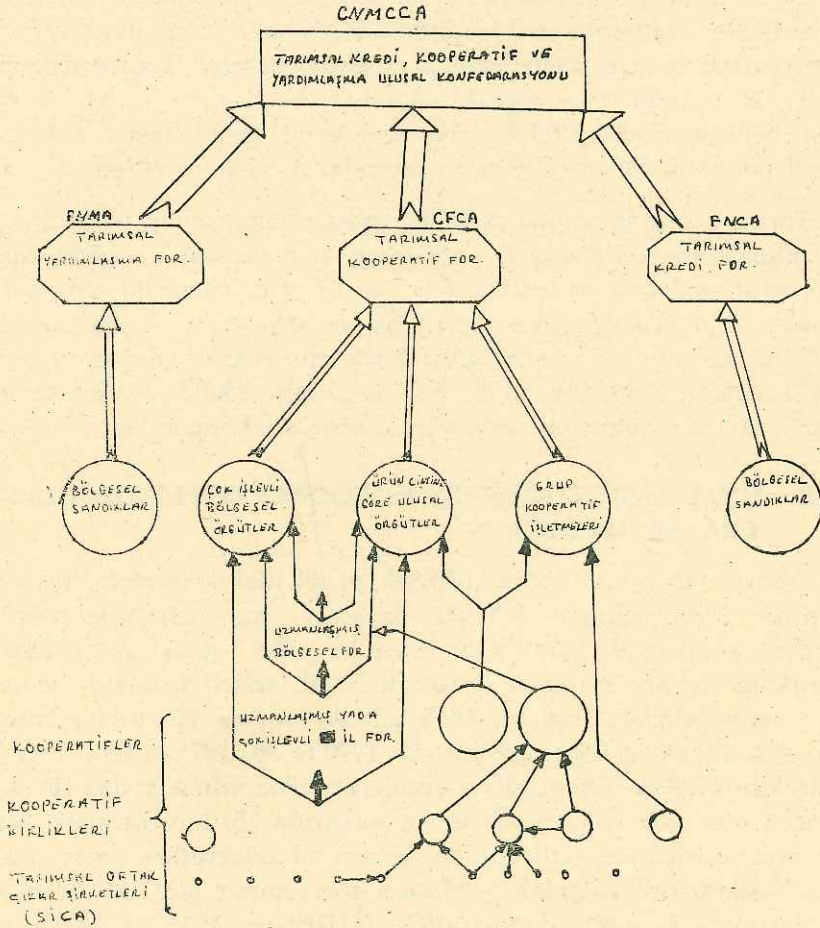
CNMCCA

TARIMSAL KREDİ, KOOPERATİF VE YARDIMLAŞMA ULUSAL KONFEDARASYONU

FNMA
TARIMSAL YARDIMLAŞMA FDR.

CFCA
TARIMSAL KOOPERATİF FDR.

FNCA
TARIMSAL KREDİ FDR.

BÖLGESEL SANDIKLAR

ÇOK İŞLEVLİ BÖLGESEL ÖRGÜTLER

ÜRÜN ÇEŞİTİNE GÖRE ULUSAL ÖRGÜTLER

GRUP KOOPERATİF İŞLETMELERİ

BÖLGESEL SANDIKLAR

UZMANLAŞMIŞ BÖLGESEL FDR

UZMANLAŞMIŞ YADA ÇOKİŞLEVLİ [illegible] İL FDR.

KOOPERATİFLER

KOOPERATİF BİRLİKLERİ

TARIMSAL ORTAK ÇIKAR ŞİRKETLERİ (SİCA)